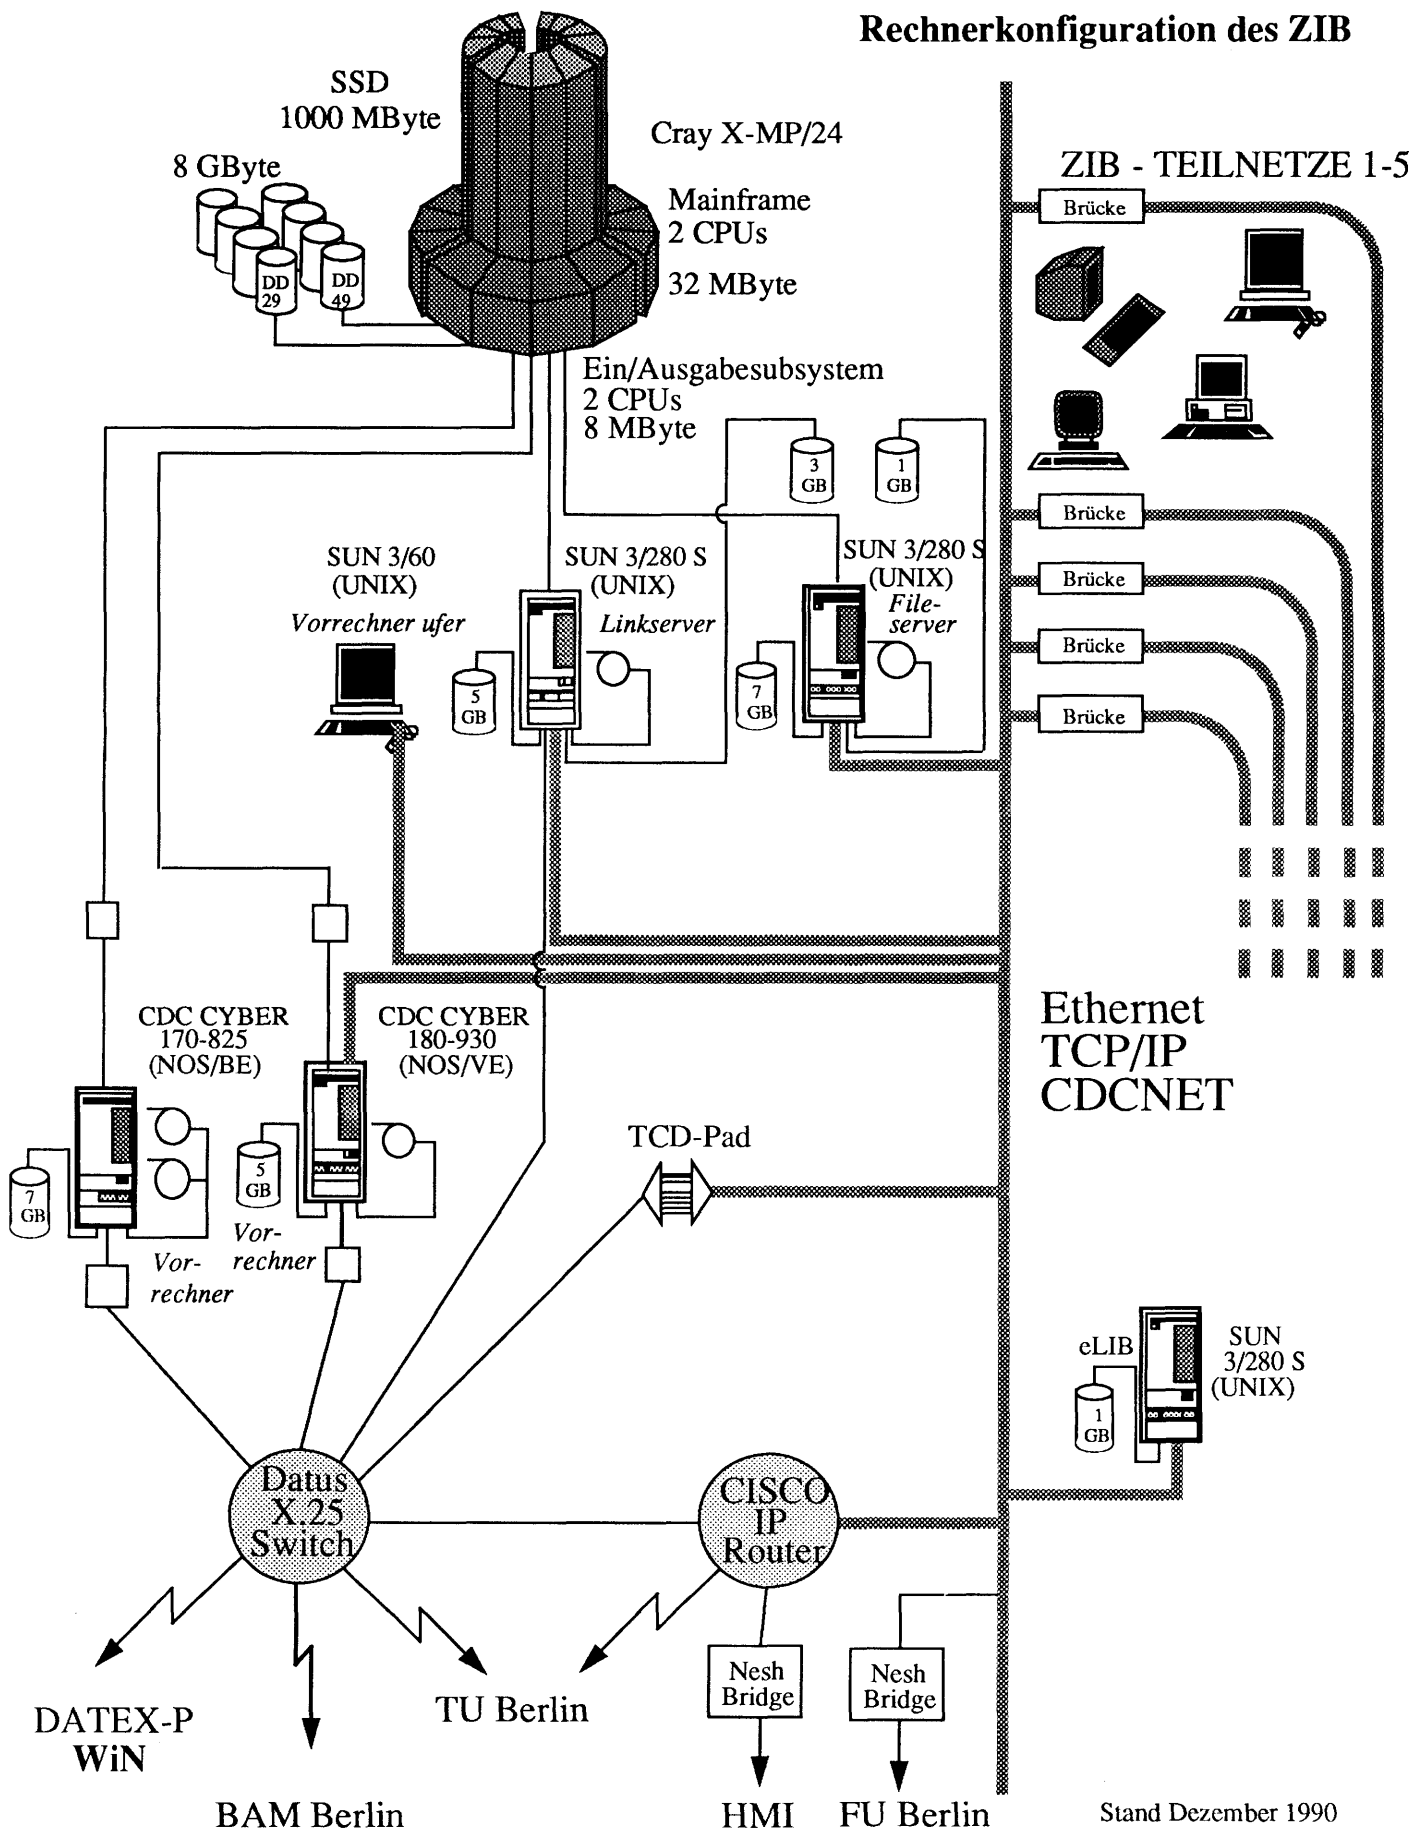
Rechnerkonfiguration des ZIB

SSD
1000 MByte

Cray X-MP/24

8 GByte

DD 29

DD 49

Mainframe
2 CPUs

32 MByte

ZIB - TEILNETZE 1-5

Brücke

Ein/Ausgabesubsystem
2 CPUs
8 MByte

3 GB

1 GB

Brücke

Brücke

Brücke

Brücke

SUN 3/60
(UNIX)
Vorrechner ufer

SUN 3/280 S
(UNIX)
Linkserver

SUN 3/280 S
(UNIX)
File-server

5 GB

7 GB

Ethernet
TCP/IP
CDCNET

CDC CYBER
170-825
(NOS/BE)

CDC CYBER
180-930
(NOS/VE)

TCD-Pad

7 GB

5 GB

Vor-rechner

Vor-rechner

eLIB

SUN
3/280 S
(UNIX)

1 GB

Datus
X.25
Switch

CISCO
IP
Router

Nesh Bridge

Nesh Bridge

DATEX-P
WiN

TU Berlin

BAM Berlin

HMI

FU Berlin

Stand Dezember 1990